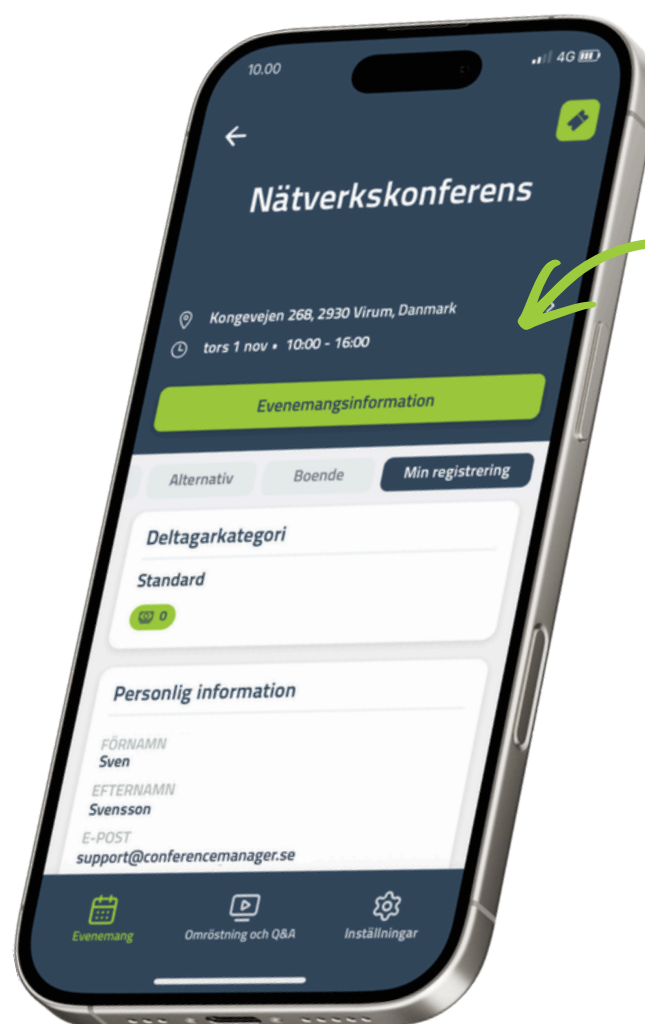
10.00

4G

Nätverkskonferens

Kongevejen 268, 2930 Virum, Danmark

tors 1 nov • 10:00 - 16:00

Evenemangsinformation

Alternativ

Boende

Min registrering

Deltagarkategori

Standard

0

Personlig information

FÖRNAMN
Sven

EFTERNAMN
Svensson

E-POST
support@conferencemanager.se

Evenemang

Omröstning och Q&A

Inställningar